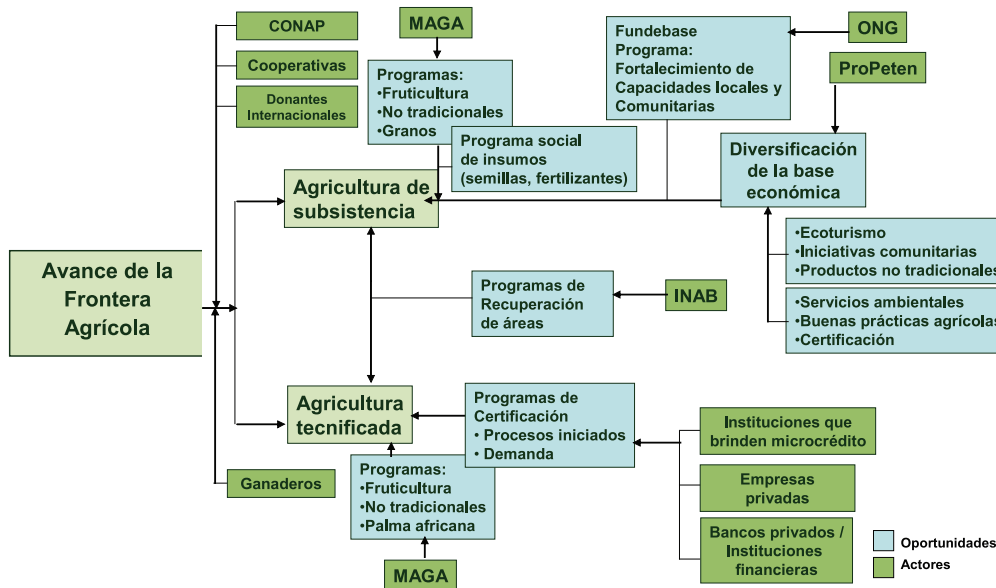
CONAP

Cooperativas

Donantes Internacionales

MAGA

Programas:
•Fruticultura
•No tradicionales
•Granos

Programa social de insumos (semillas, fertilizantes)

Fundebase Programa: Fortalecimiento de Capacidades locales y Comunitarias

ONG

ProPeten

Diversificación de la base económica

Agricultura de subsistencia

•Ecoturismo
•Iniciativas comunitarias
•Productos no tradicionales

•Servicios ambientales
•Buenas prácticas agrícolas
•Certificación

Avance de la Frontera Agrícola

Programas de Recuperación de áreas

INAB

Agricultura tecnificada

Programas de Certificación
• Procesos iniciados
• Demanda

Instituciones que brinden microcrédito

Empresas privadas

Bancos privados / Instituciones financieras

Ganaderos

Programas:
•Fruticultura
•No tradicionales
•Palma africana

MAGA

Oportunidades

Actores